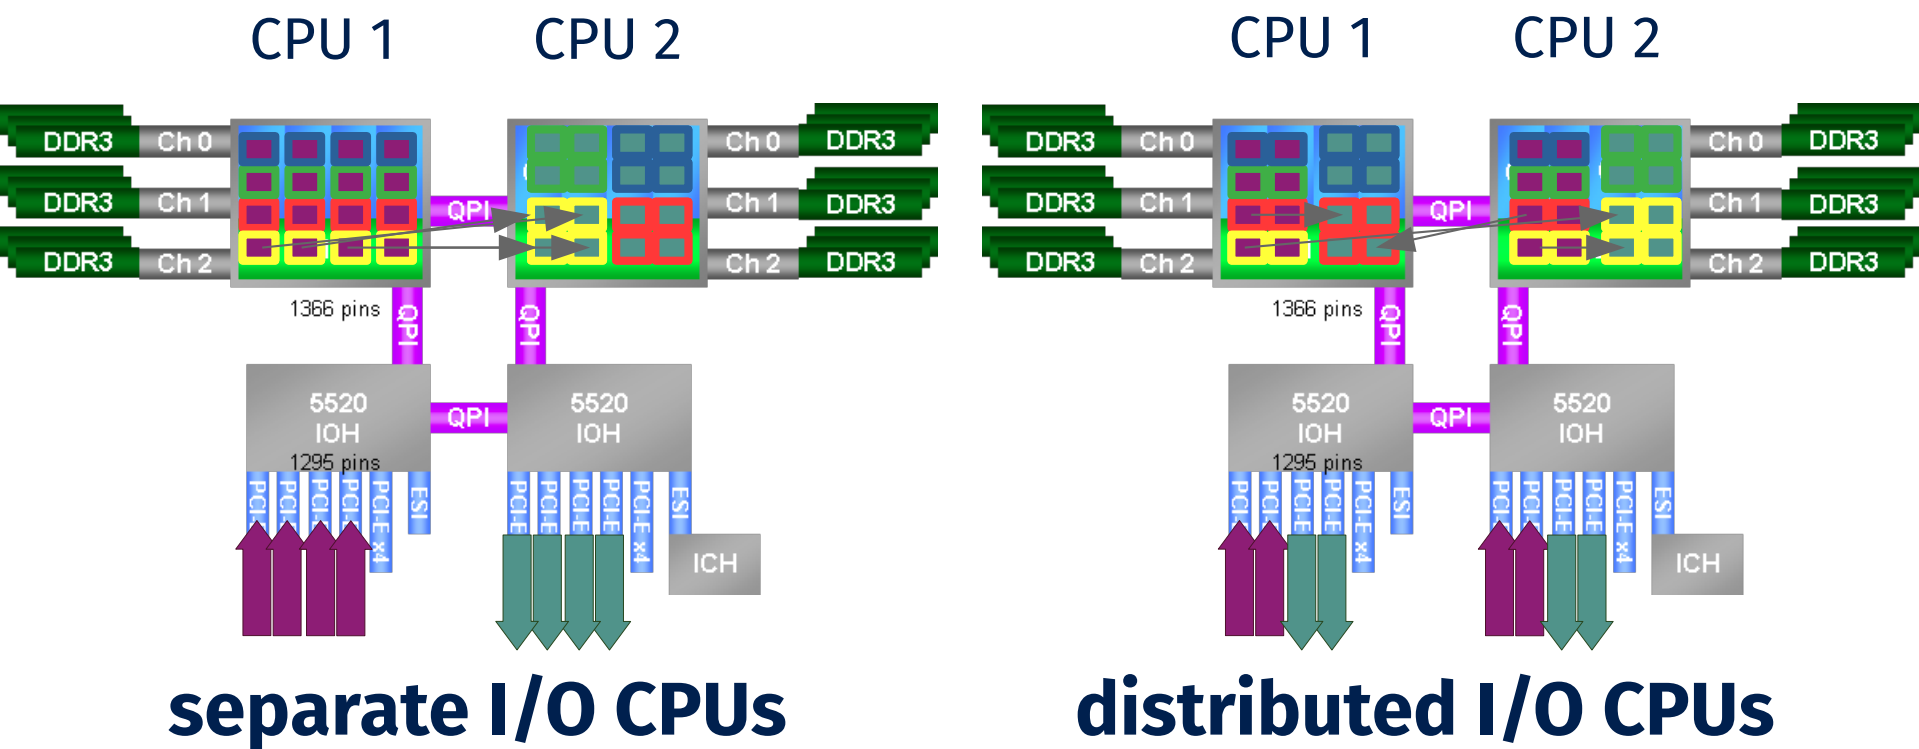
CPU 1 CPU 2

DDR3 Ch 0
DDR3 Ch 1
DDR3 Ch 2
QPI
Ch 0 DDR3
Ch 1 DDR3
Ch 2 DDR3
1366 pins
QPI
QPI
5520 IOH
1295 pins
QPI
5520 IOH
PCI-E PCI-E PCI-E PCI-E PCI-E x4 ESI
PCI-E PCI-E PCI-E PCI-E PCI-E x4 ESI
ICH

separate I/O CPUs

CPU 1 CPU 2

DDR3 Ch 0
DDR3 Ch 1
DDR3 Ch 2
QPI
Ch 0 DDR3
Ch 1 DDR3
Ch 2 DDR3
1366 pins
QPI
QPI
5520 IOH
1295 pins
QPI
5520 IOH
PCI-E PCI-E PCI-E PCI-E PCI-E x4 ESI
PCI-E PCI-E PCI-E PCI-E PCI-E x4 ESI
ICH

distributed I/O CPUs